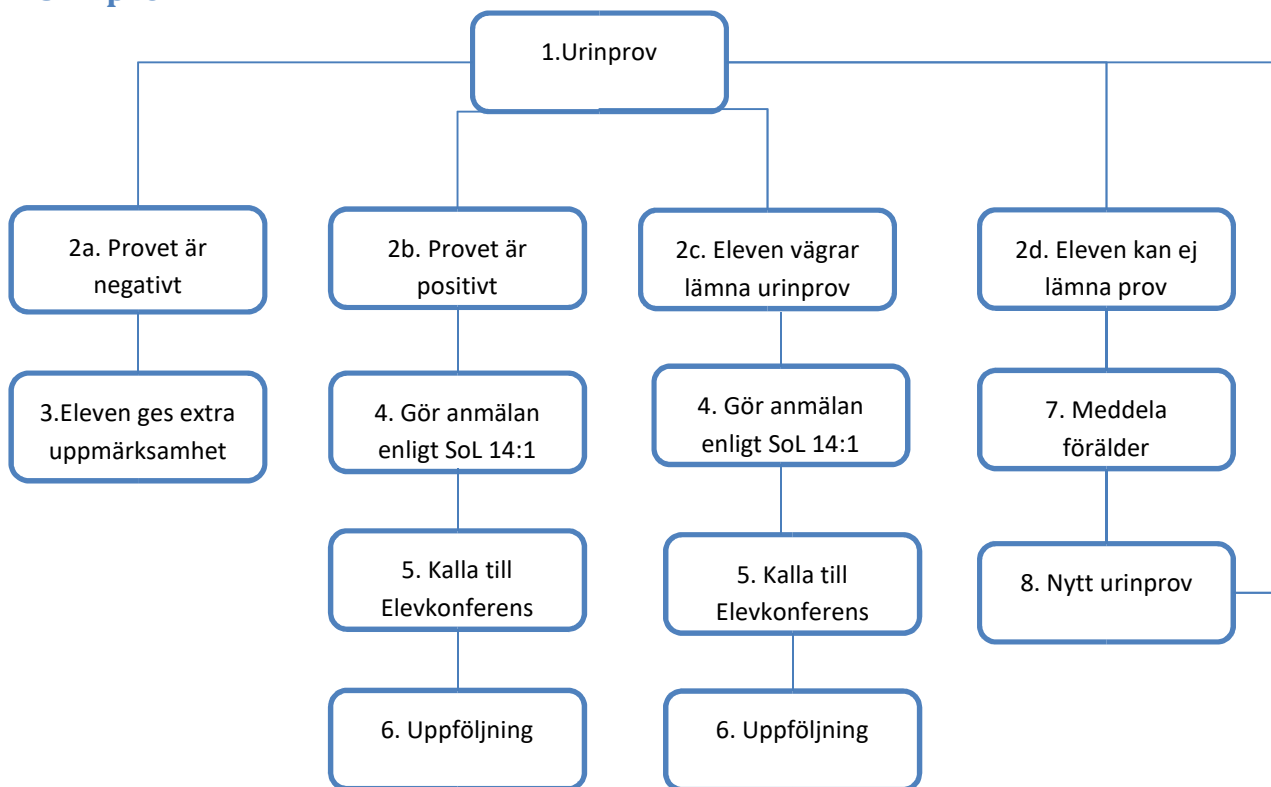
1.Urinprov

2a. Provet är negativt

3.Eleven ges extra uppmärksamhet

2b. Provet är positivt

4. Gör anmälan enligt SoL 14:1

5. Kalla till Elevkonferens

6. Uppföljning

2c. Eleven vägrar lämna urinprov

4. Gör anmälan enligt SoL 14:1

5. Kalla till Elevkonferens

6. Uppföljning

2d. Eleven kan ej lämna prov

7. Meddela förälder

8. Nytt urinprov